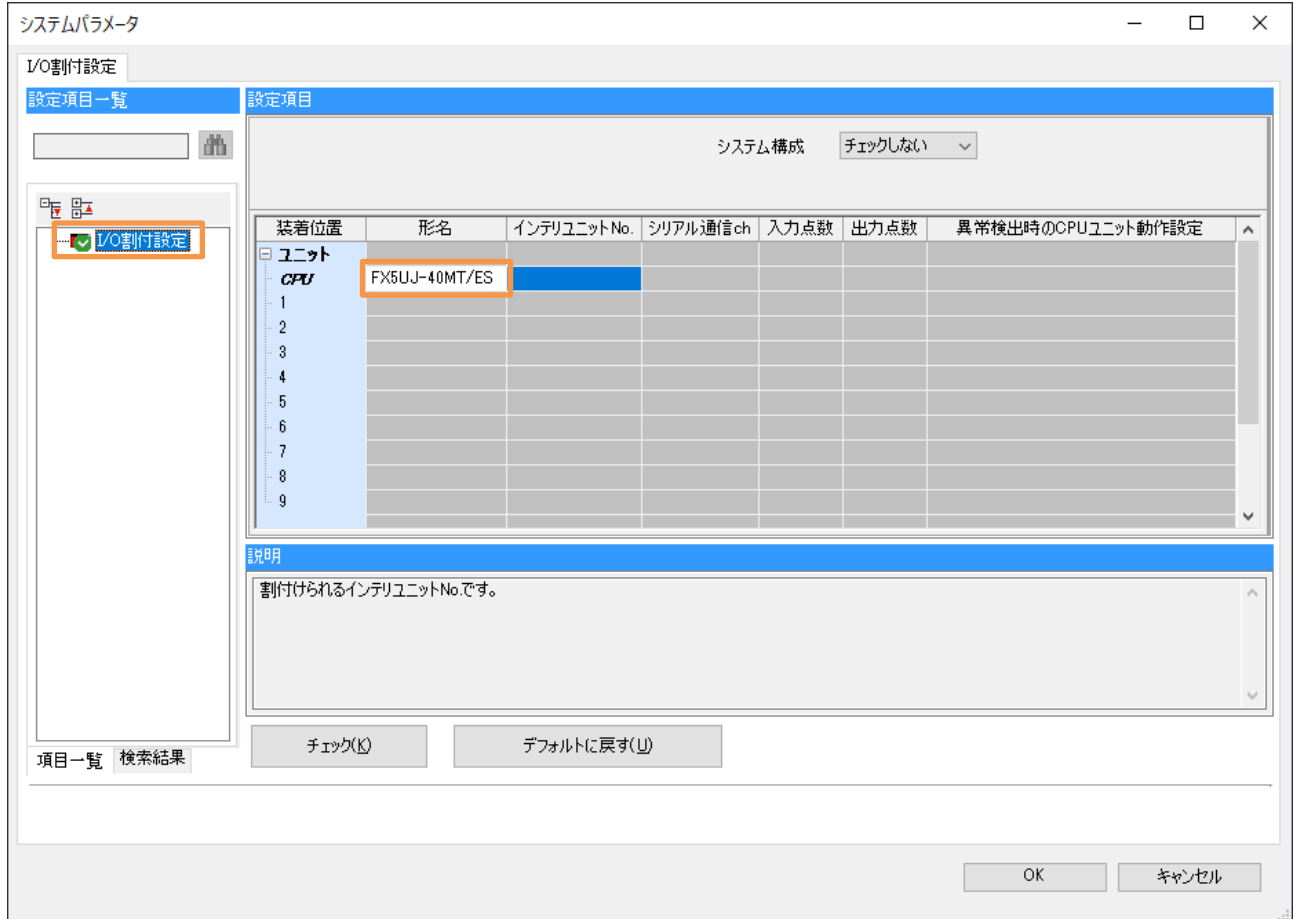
システムパラメータ

I/O割付設定

設定項目一覧

I/O割付設定

設定項目

システム構成 チェックしない

| 装着位置 | 形名 | インテリユニットNo. | シリアル通信ch | 入力点数 | 出力点数 | 異常検出時のCPUユニット動作設定 |
|---|---|---|---|---|---|---|
| ユニット | | | | | | |
| CPU | FX5UJ-40MT/ES | | | | | |
| 1 | | | | | | |
| 2 | | | | | | |
| 3 | | | | | | |
| 4 | | | | | | |
| 5 | | | | | | |
| 6 | | | | | | |
| 7 | | | | | | |
| 8 | | | | | | |
| 9 | | | | | | |

説明

割付けられるインテリユニットNo.です。

項目一覧 検索結果

チェック(K) デフォルトに戻す(U)

OK キャンセル